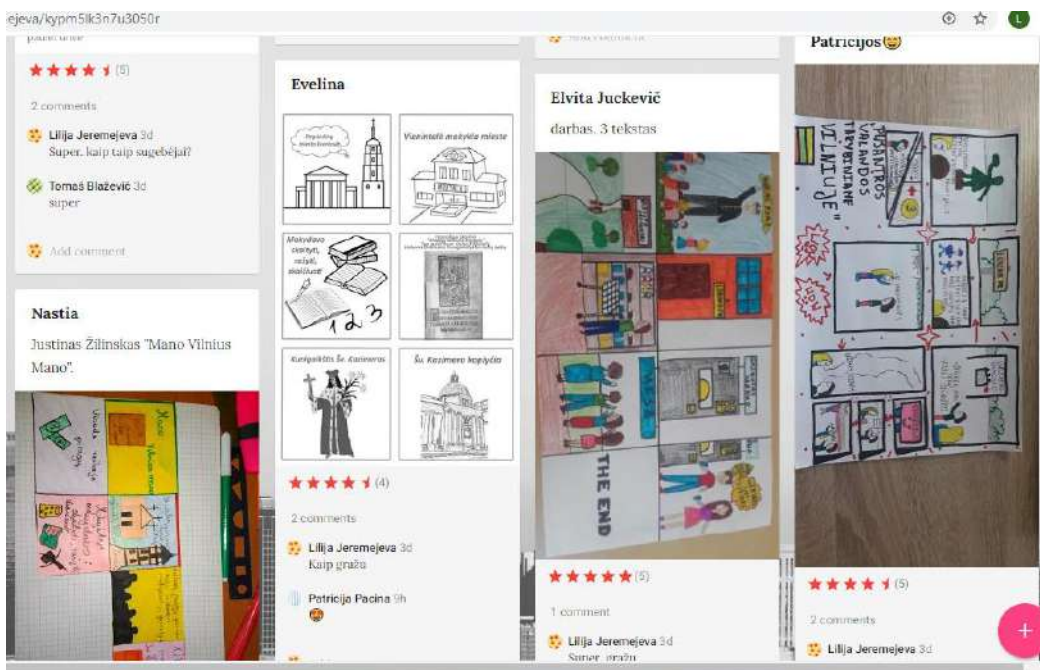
ejeva/kypm5lk3n7u3050r

(5)

2 comments

Lilija Jeremejeva 3d
Super. kaip taip sugebėjai?

Tomaš Blaževič 3d
super

Add comment

Nastia

Justinas Žilinskas "Mano Vilnius Mano".

Evelina

Vienintelė mokykla mieste

Mokydavo skaityti, rašyti, skaičiuoti

Karalaitis Šv. Kazimieras

Šv. Kazimiero koplyčia

(4)

2 comments

Lilija Jeremejeva 3d
Kaip gražu

Patricija Pacina 9h

Elvita Juckevič

darbas. 3 tekstas

THE END

(5)

1 comment

Lilija Jeremejeva 3d
Super. gražu

Patricijos

"VILNIUJE"

(5)

2 comments

Lilija Jeremejeva 3d

+